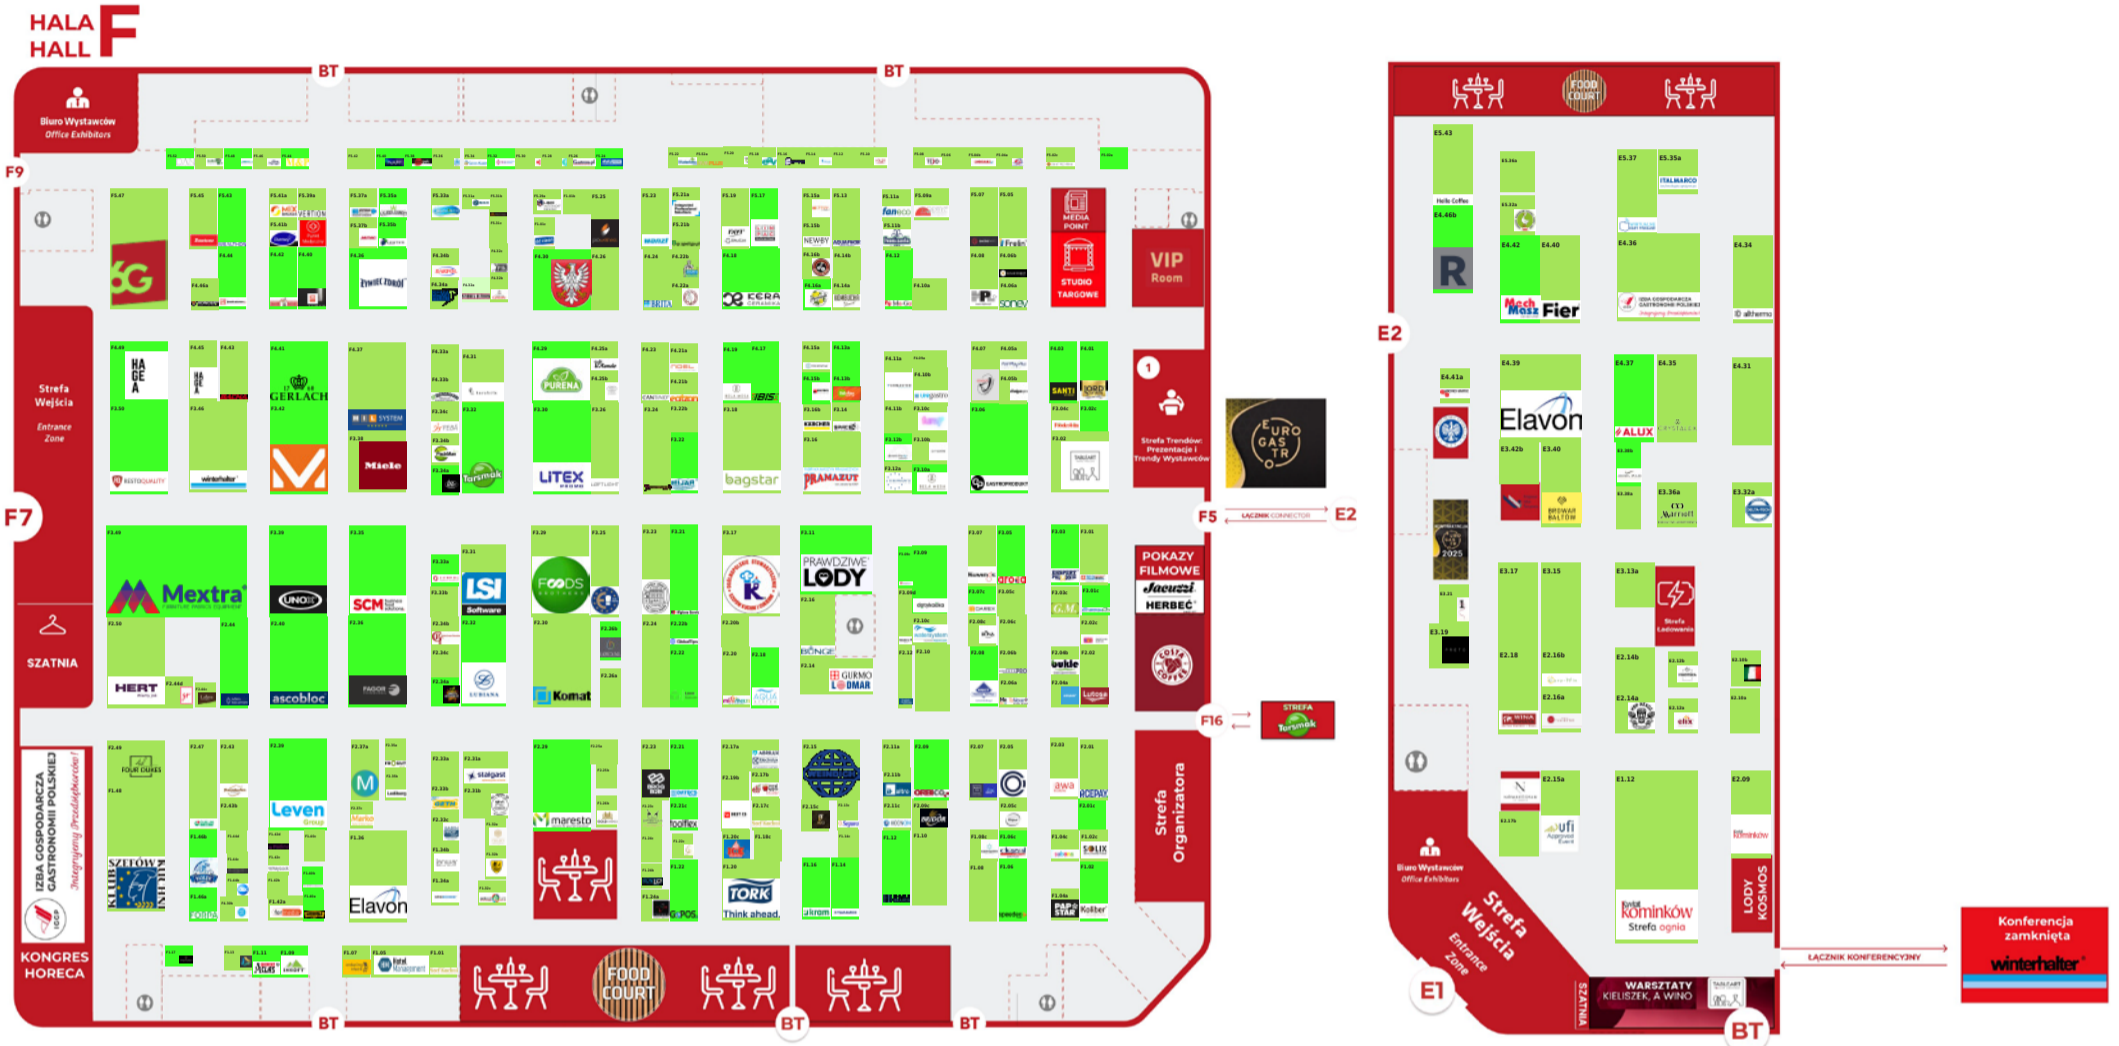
HALA HALL F

BT BT BT BT BT BT

Biuro Wystawców Office Exhibitors

F9 F7 F5 F16 E2 E1

Strefa Wejścia Entrance Zone

SZATNIA

KONGRES HORECA

IZBA GOSPODARCZA GASTRONOMII POLSKIEJ Integrujemy Przedsiębiorców!

MEDIA POINT

STUDIO TARGOWE

VIP Room

1

Strefa Trendów: Prezentacje i Trendy Wystawców

EURO GASTRO

ŁĄCZNIK CONNECTOR

POKAZY FILMOWE

Jacuzzi

HERBEĆ

STREFA Tarsmak

Strefa Organizatora

FOOD COURT

FOOD COURT

6G

GERLACH

Miele

Tarsmak

PURENA

LITEX

bagstar

FRAMAZUT

Mextra

HERT

UNOX

ascobloc

SCM

LSI Software

FOODS

Komat

PRAWDZIWE LODY

GURMO DMAR

Leven Group

Elavon

maresto

TORK Think ahead.

KLUB SZEFÓW KUCHNI

Elavon

Mech Mosz

Fier

ALUX

R

Strefa Ładowania

Kominkow Strefa ognia

LODY KOSMOS

WARSZTATY KIELISZEK A WINO

SZATNIA

Biuro Wystawców Office Exhibitors

Strefa Wejścia Entrance Zone

ŁĄCZNIK KONFERENCYJNY

Konferencja zamknięta

winterhalter